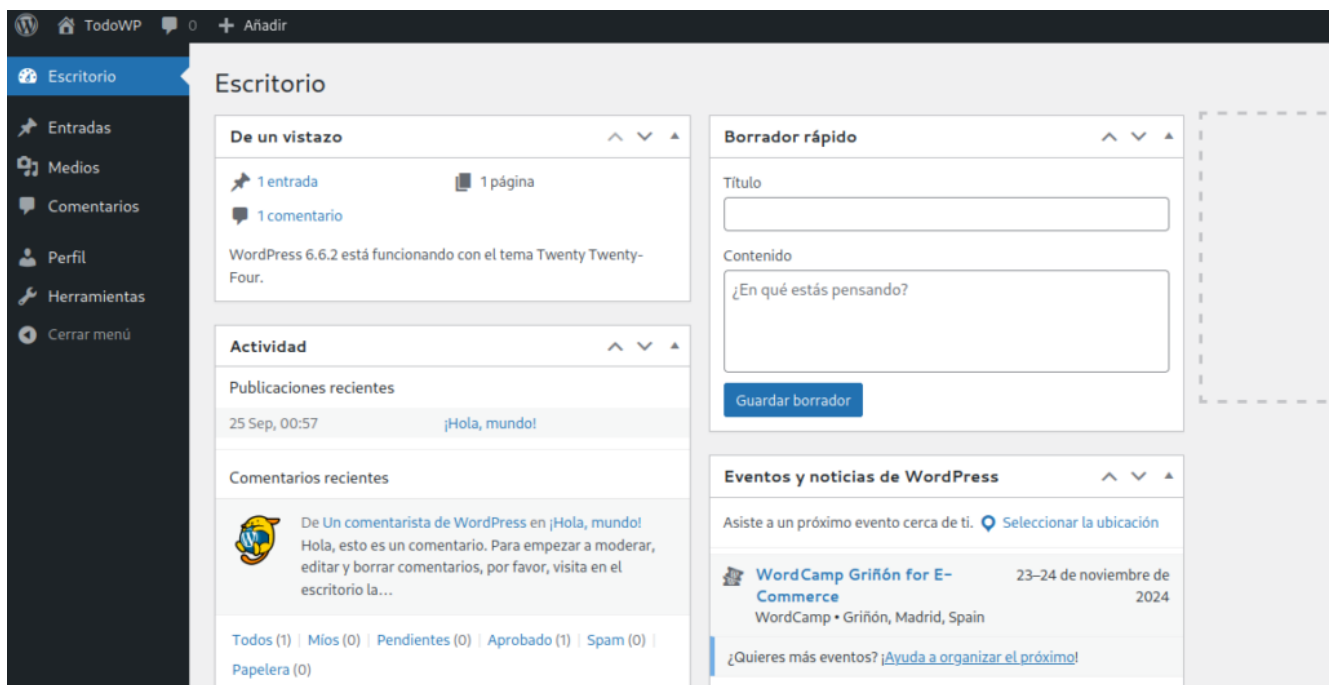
TodoWP 0 Añadir

Escritorio
Entradas
Medios
Comentarios
Perfil
Herramientas
Cerrar menú

Escritorio

De un vistazo

1 entrada
1 página
1 comentario

WordPress 6.6.2 está funcionando con el tema Twenty Twenty-Four.

Actividad

Publicaciones recientes

25 Sep, 00:57 ¡Hola, mundo!

Comentarios recientes

De Un comentarista de WordPress en ¡Hola, mundo!
Hola, esto es un comentario. Para empezar a moderar, editar y borrar comentarios, por favor, visita en el escritorio la…

Todos (1) | Míos (0) | Pendientes (0) | Aprobado (1) | Spam (0) | Papelera (0)

Borrador rápido

Título

Contenido

¿En qué estás pensando?

Guardar borrador

Eventos y noticias de WordPress

Asiste a un próximo evento cerca de ti. Seleccionar la ubicación

WordCamp Griñón for E-Commerce
WordCamp • Griñón, Madrid, Spain
23–24 de noviembre de 2024

¿Quieres más eventos? ¡Ayuda a organizar el próximo!